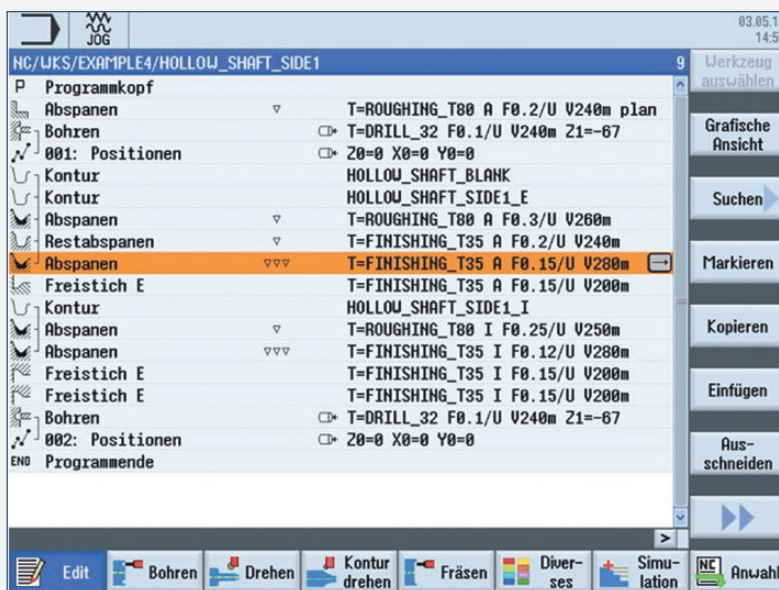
JOG

03.05.1
14:5

NC/WKS/EXAMPLE4/HOLLOW_SHAFT_SIDE1 9

| | | |
|---|---|---|
| P Programmkopf | | |
| Abspanen | ▽ | T=ROUGHING_T80 A F0.2/U V240m plan |
| Bohren | | T=DRILL_32 F0.1/U V240m Z1=-67 |
| 001: Positionen | | Z0=0 X0=0 Y0=0 |
| Kontur | | HOLLOW_SHAFT_BLANK |
| Kontur | | HOLLOW_SHAFT_SIDE1_E |
| Abspanen | ▽ | T=ROUGHING_T80 A F0.3/U V260m |
| Restabspanen | ▽ | T=FINISHING_T35 A F0.2/U V240m |
| Abspanen | ▽▽▽ | T=FINISHING_T35 A F0.15/U V280m |
| Freistich E | | T=FINISHING_T35 A F0.15/U V200m |
| Kontur | | HOLLOW_SHAFT_SIDE1_I |
| Abspanen | ▽ | T=ROUGHING_T80 I F0.25/U V250m |
| Abspanen | ▽▽▽ | T=FINISHING_T35 I F0.12/U V280m |
| Freistich E | | T=FINISHING_T35 I F0.15/U V200m |
| Freistich E | | T=FINISHING_T35 I F0.15/U V200m |
| Bohren | | T=DRILL_32 F0.1/U V240m Z1=-67 |
| 002: Positionen | | Z0=0 X0=0 Y0=0 |
| END Programmende | | |

Werkzeug auswählen
Grafische Ansicht
Suchen
Markieren
Kopieren
Einfügen
Aus-schneiden

Edit | Bohren | Drehen | Kontur drehen | Fräsen | Diver-ses | Simu-lation | NC Anwahl